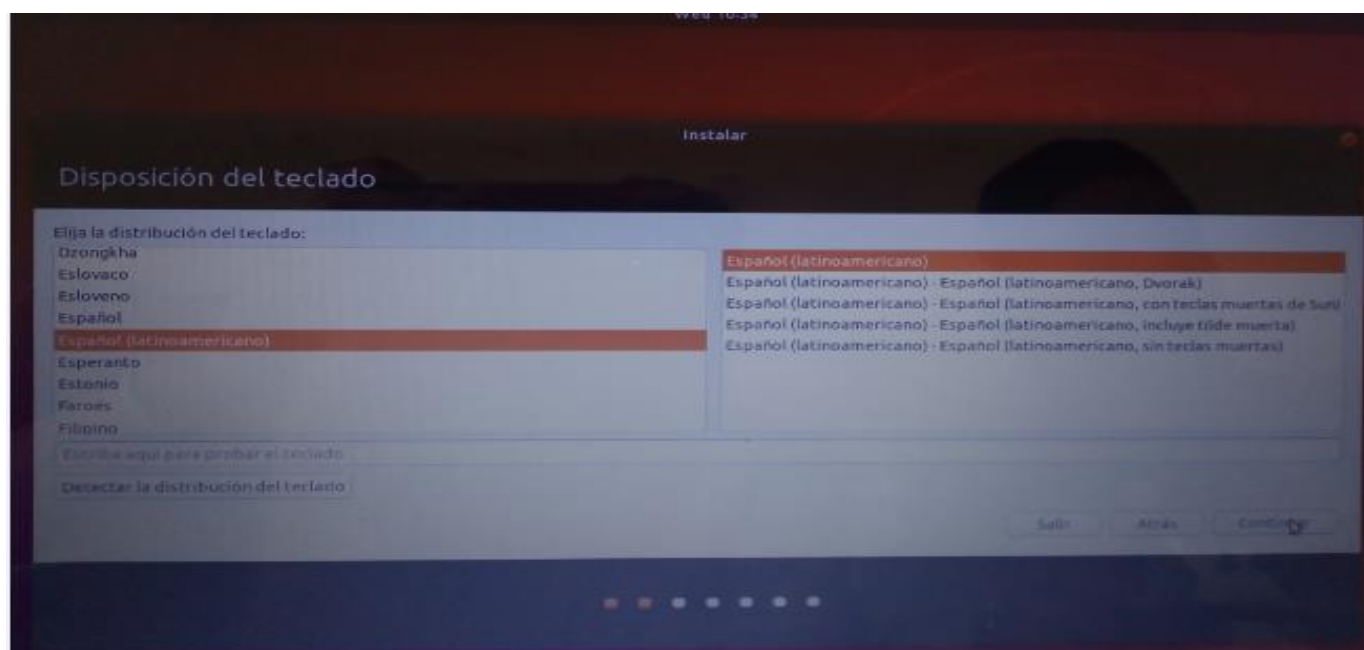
Wed 16:34

Instalar

Disposición del teclado

Elija la distribución del teclado:

Dzongkha
Eslovaco
Esloveno
Español
Español (latinoamericano)
Esperanto
Estonio
Faroés
Filipino

Español (latinoamericano)
Español (latinoamericano) - Español (latinoamericano, Dvorak)
Español (latinoamericano) - Español (latinoamericano, con teclas muertas de Sun)
Español (latinoamericano) - Español (latinoamericano, incluye tilde muerta)
Español (latinoamericano) - Español (latinoamericano, sin teclas muertas)

Escriba aquí para probar el teclado

Detectar la distribución del teclado

Salir
Atrás
Continuar